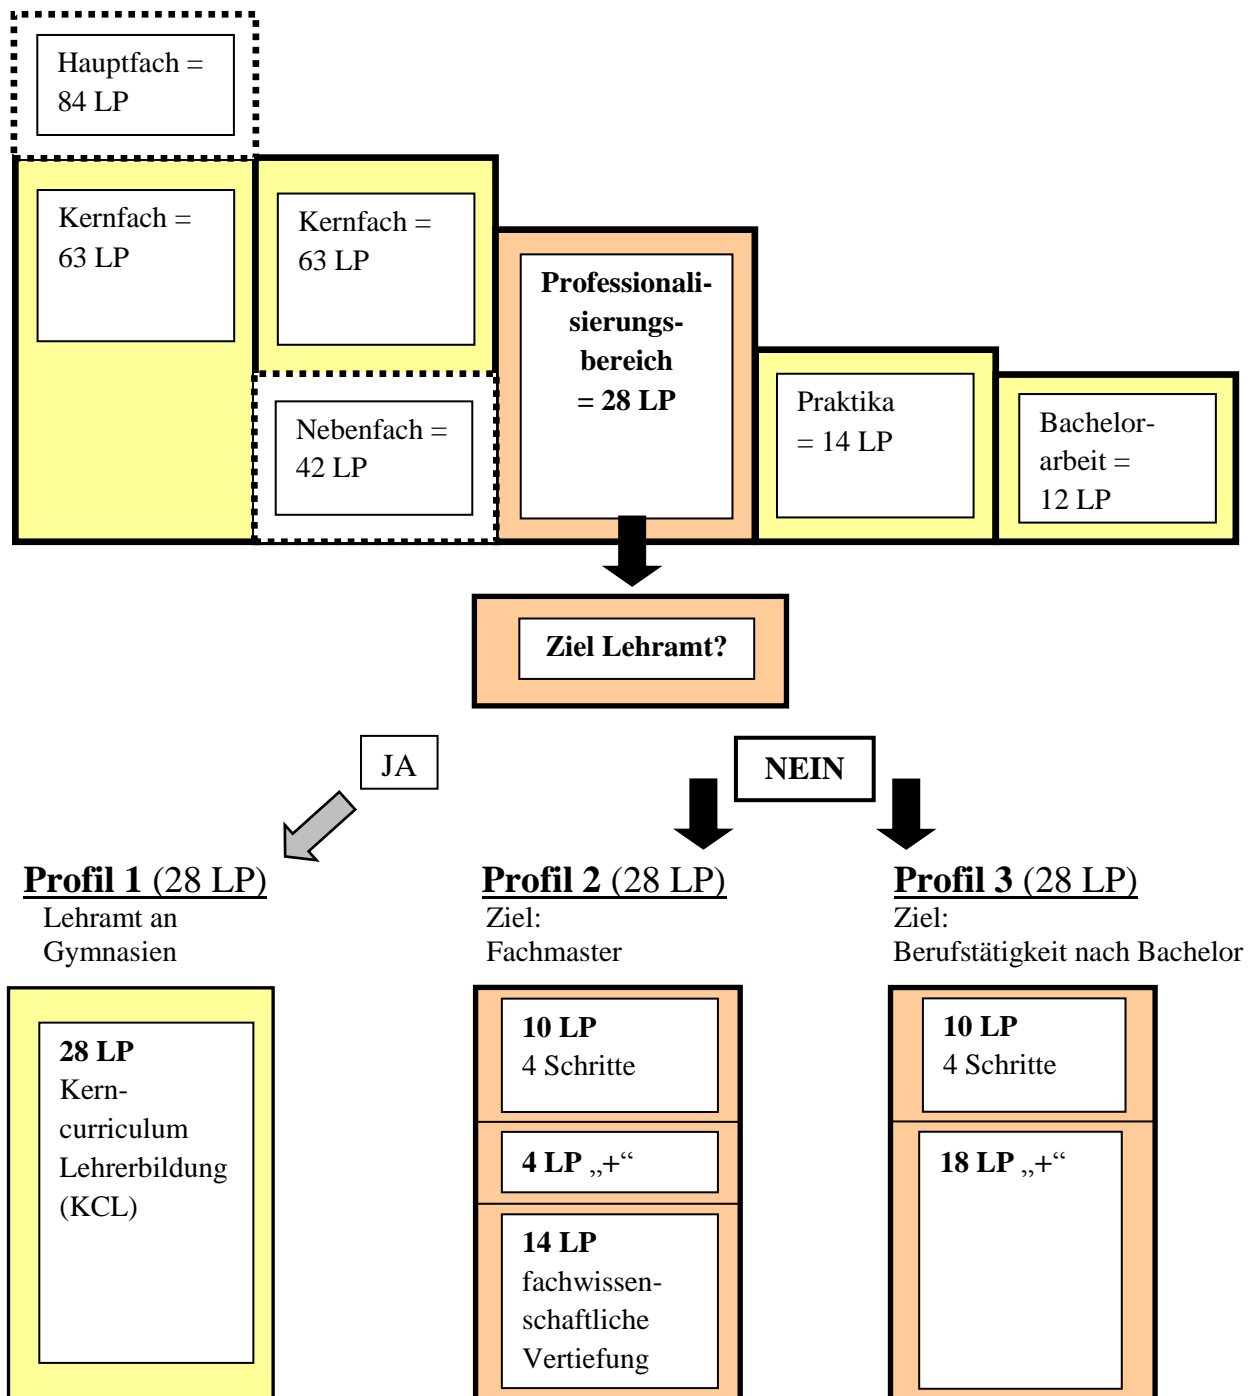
Hauptfach = 84 LP

Kernfach = 63 LP

Kernfach = 63 LP

Nebenfach = 42 LP

Professionalisierungsbereich = 28 LP

Praktika = 14 LP

Bachelorarbeit = 12 LP

Ziel Lehramt?

JA

NEIN

Profil 1 (28 LP)
Lehramt an Gymnasien

28 LP
Kerncurriculum Lehrerbildung (KCL)

Profil 2 (28 LP)
Ziel:
Fachmaster

10 LP
4 Schritte

4 LP „+“

14 LP
fachwissenschaftliche Vertiefung

Profil 3 (28 LP)
Ziel:
Berufstätigkeit nach Bachelor

10 LP
4 Schritte

18 LP „+“